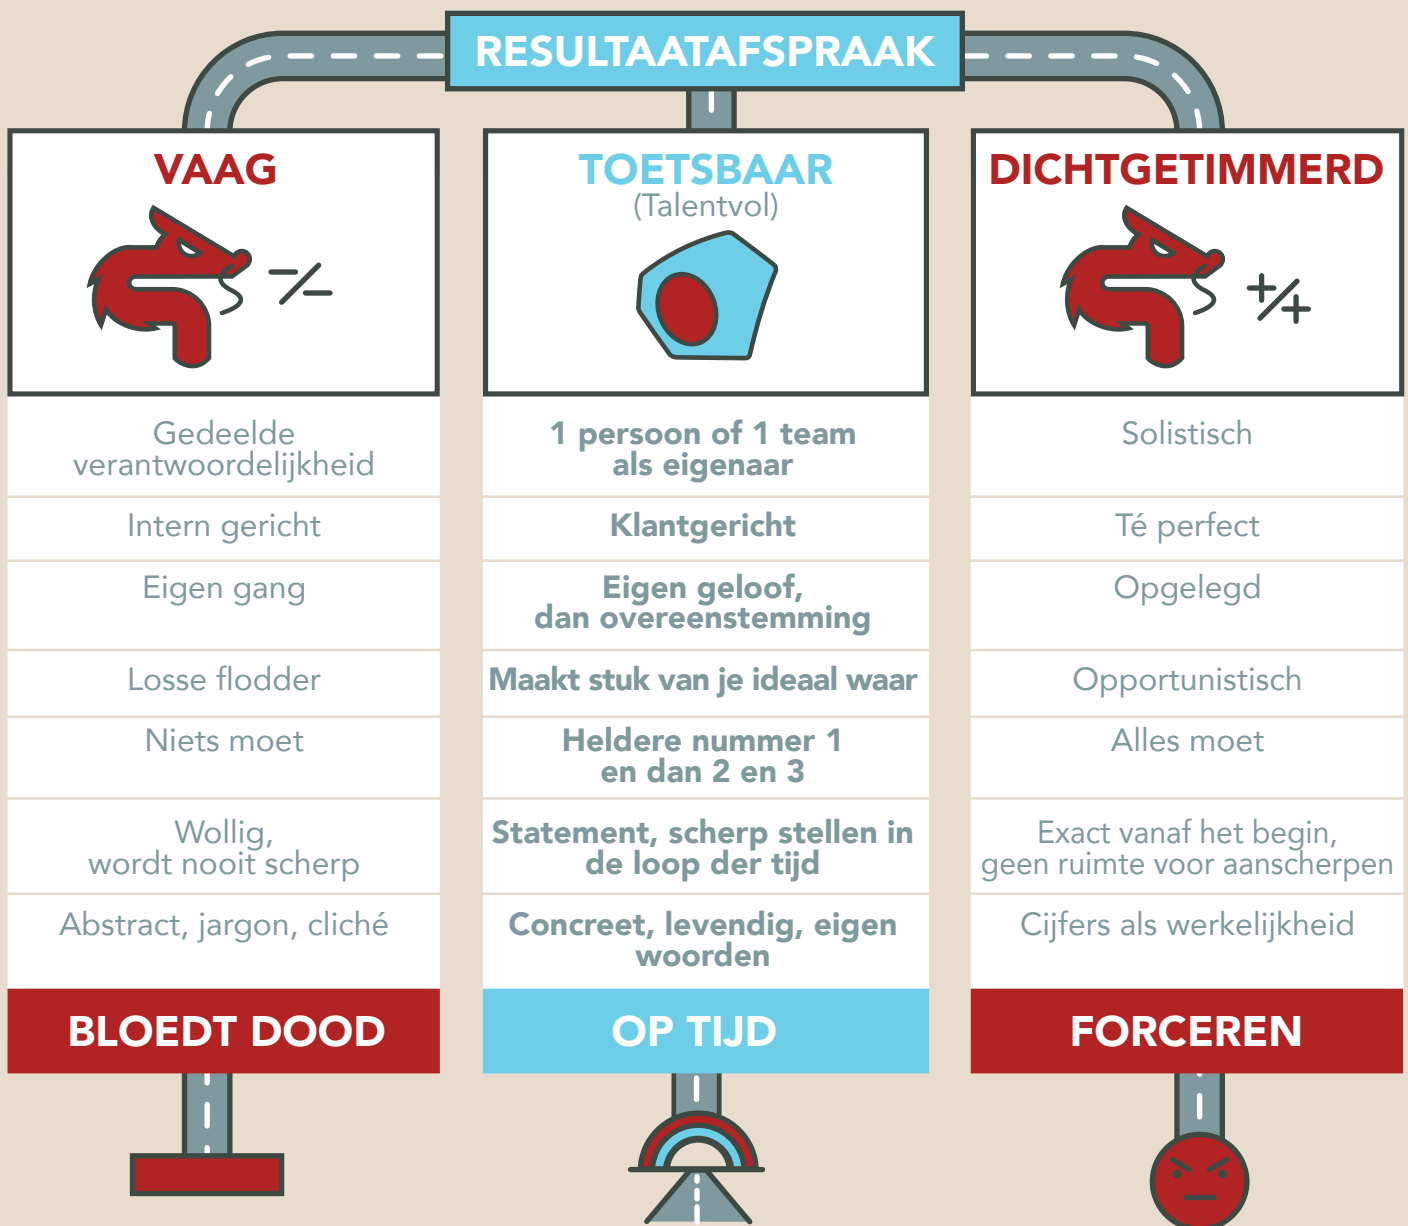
RESULTAATAFSPRAAK

VAAG

$-/-$

TOETSBAAR
(Talentvol)

DICHTGETIMMERD

$+/+$

| | | |
|---|---|---|
| Gedeelde verantwoordelijkheid | 1 persoon of 1 team als eigenaar | Solistisch |
| Intern gericht | Klantgericht | Té perfect |
| Eigen gang | Eigen geloof, dan overeenstemming | Opgelegd |
| Losse flodder | Maakt stuk van je ideaal waar | Opportunistisch |
| Niets moet | Heldere nummer 1 en dan 2 en 3 | Alles moet |
| Wollig, wordt nooit scherp | Statement, scherp stellen in de loop der tijd | Exact vanaf het begin, geen ruimte voor aanscherpen |
| Abstract, jargon, cliché | Concreet, levendig, eigen woorden | Cijfers als werkelijkheid |
| BLOEDT DOOD | OP TIJD | FORCEREN |